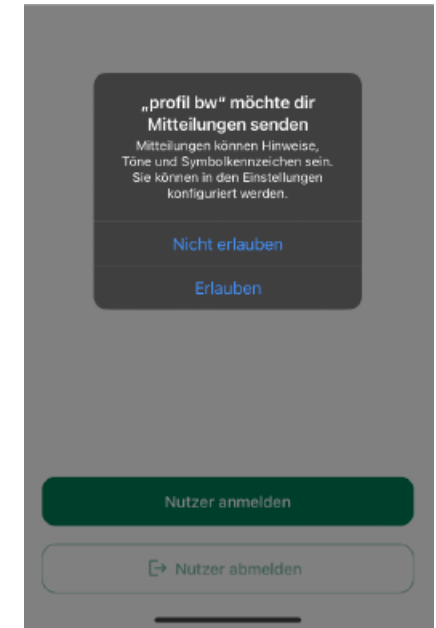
„profil bw" möchte dir Mitteilungen senden

Mitteilungen können Hinweise, Töne und Symbolkennzeichen sein. Sie können in den Einstellungen konfiguriert werden.

Nicht erlauben

Erlauben

Nutzer anmelden

Nutzer abmelden